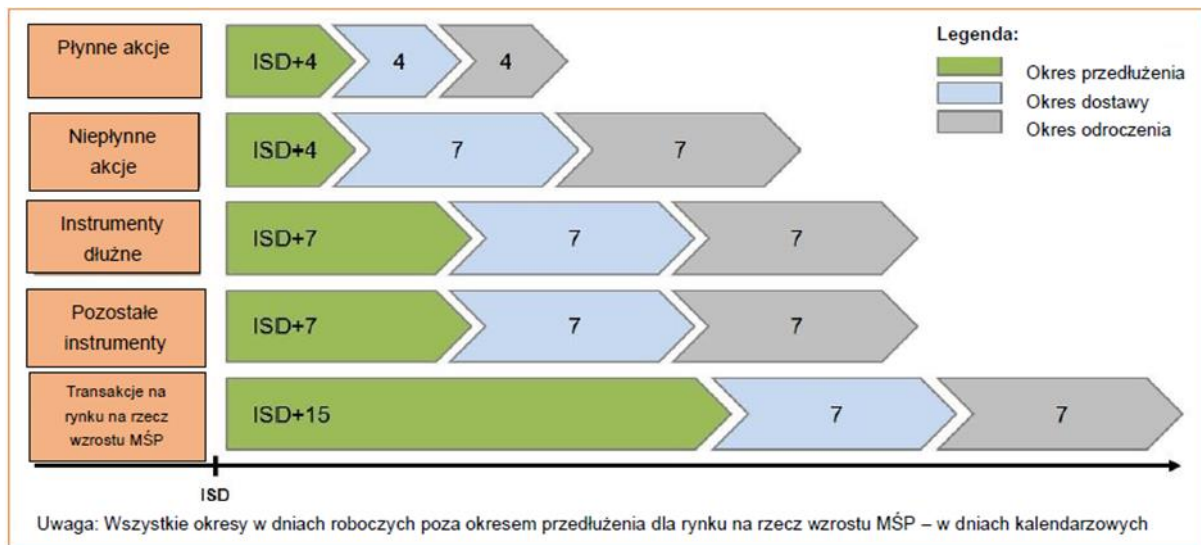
Płynne akcje
ISD+4
4
4

Niepłynne akcje
ISD+4
7
7

Instrumenty dłużne
ISD+7
7
7

Pozostałe instrumenty
ISD+7
7
7

Transakcje na rynku na rzecz wzrostu MŚP
ISD+15
7
7

Legenda:
Okres przedłużenia
Okres dostawy
Okres odroczenia

ISD

Uwaga: Wszystkie okresy w dniach roboczych poza okresem przedłużenia dla rynku na rzecz wzrostu MŚP – w dniach kalendarzowych